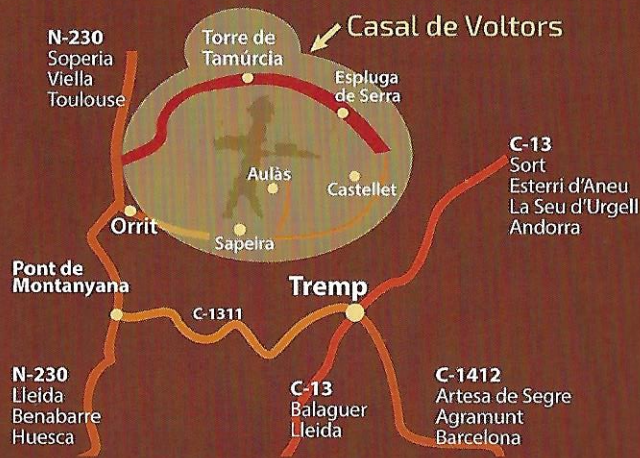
N-230
Soperia
Viella
Toulouse

Torre de Tamúrcia

Casal de Voltors

Espluga de Serra

C-13
Sort
Esterri d'Aneu
La Seu d'Urgell
Andorra

Aulàs

Castellet

Orrit

Sapeira

Pont de Montanyana

Tremp

C-1311

N-230
Lleida
Benabarre
Huesca

C-13
Balaguer
Lleida

C-1412
Artesa de Segre
Agramunt
Barcelona